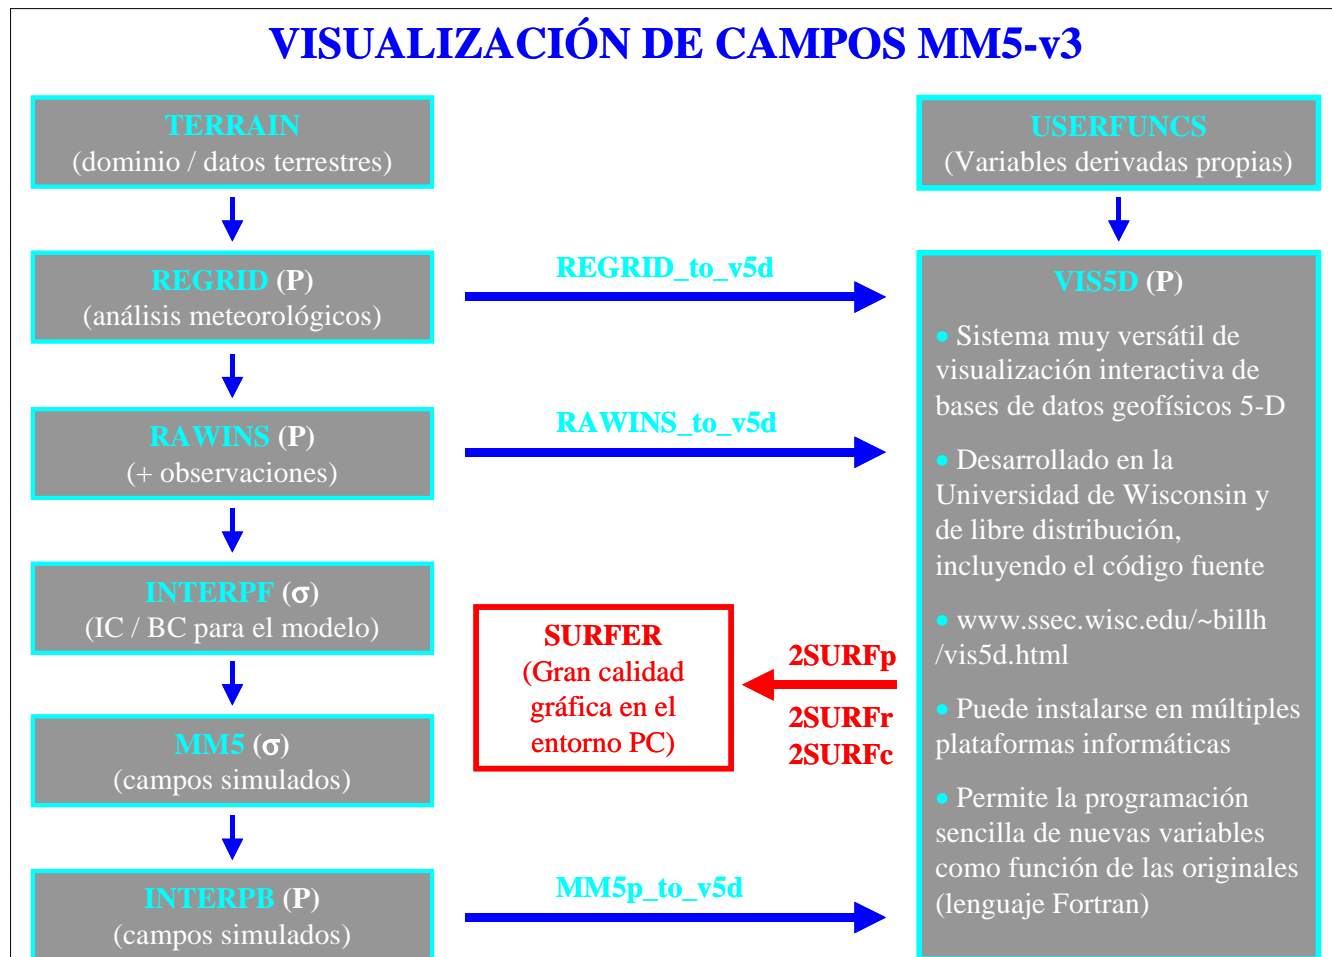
VISUALIZACIÓN DE CAMPOS MM5-v3

TERRAIN
(dominio / datos terrestres)

REGRID (P)
(análisis meteorológicos)

RAWINS (P)
(+ observaciones)

INTERPF ($\sigma$)
(IC / BC para el modelo)

MM5 ($\sigma$)
(campos simulados)

INTERPB (P)
(campos simulados)

REGRID_to_v5d

RAWINS_to_v5d

SURFER
(Gran calidad gráfica en el entorno PC)

2SURFp

2SURFr
2SURFc

MM5p_to_v5d

USERFUNCS
(Variables derivadas propias)

VIS5D (P)

• Sistema muy versátil de visualización interactiva de bases de datos geofísicos 5-D

• Desarrollado en la Universidad de Wisconsin y de libre distribución, incluyendo el código fuente

• www.ssec.wisc.edu/~billh /vis5d.html

• Puede instalarse en múltiples plataformas informáticas

• Permite la programación sencilla de nuevas variables como función de las originales (lenguaje Fortran)